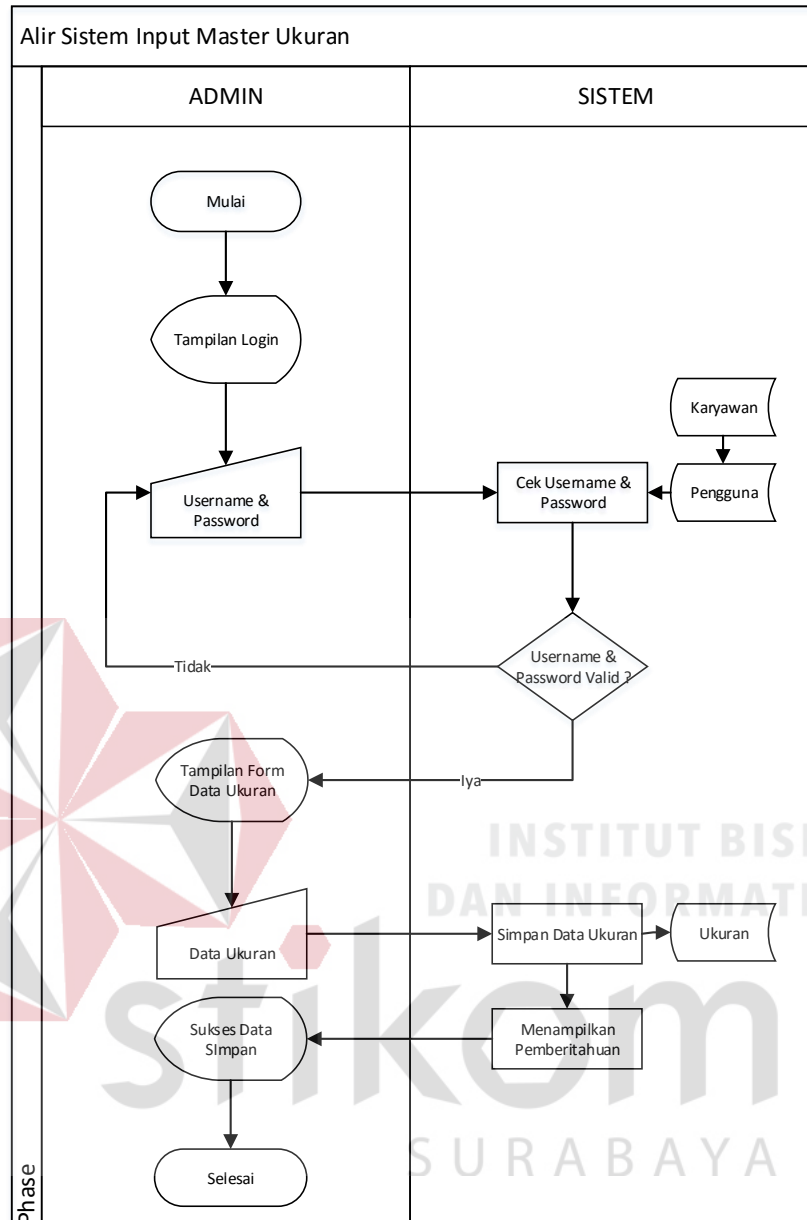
Alir Sistem Input Master Ukuran

ADMIN

SISTEM

Mulai

Tampilan Login

Karyawan

Username & Password

Cek Username & Password

Pengguna

Tidak

Username & Password Valid ?

Tampilan Form Data Ukuran

Iya

INSTITUT BIS

DAN INFORMATI

Data Ukuran

Simpan Data Ukuran

Ukuran

stikom

Sukses Data SImpan

Menampilkan Pemberitahuan

SURABAYA

Selesai

Phase